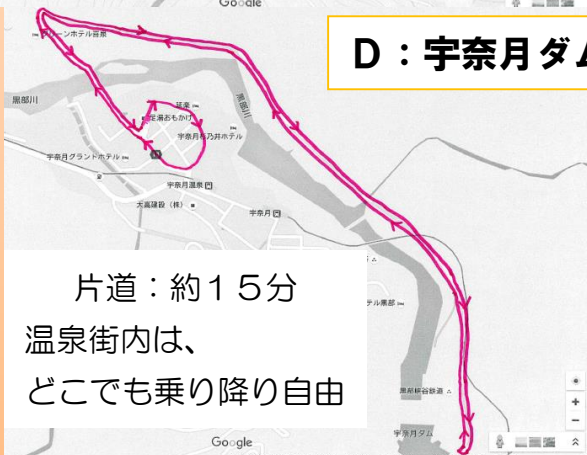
Google

D：宇奈月ダム

グリーンホテル喜泉

黒部川

黒部川

延楽

とちの湯

宇奈月杉乃井ホテル

宇奈月グランドホテル

宇奈月温泉

天高建設（株）

宇奈月

片道：約１５分
温泉街内は、
どこでも乗り降り自由

ホテル黒部

黒部峡谷鉄道

宇奈月ダム

Google